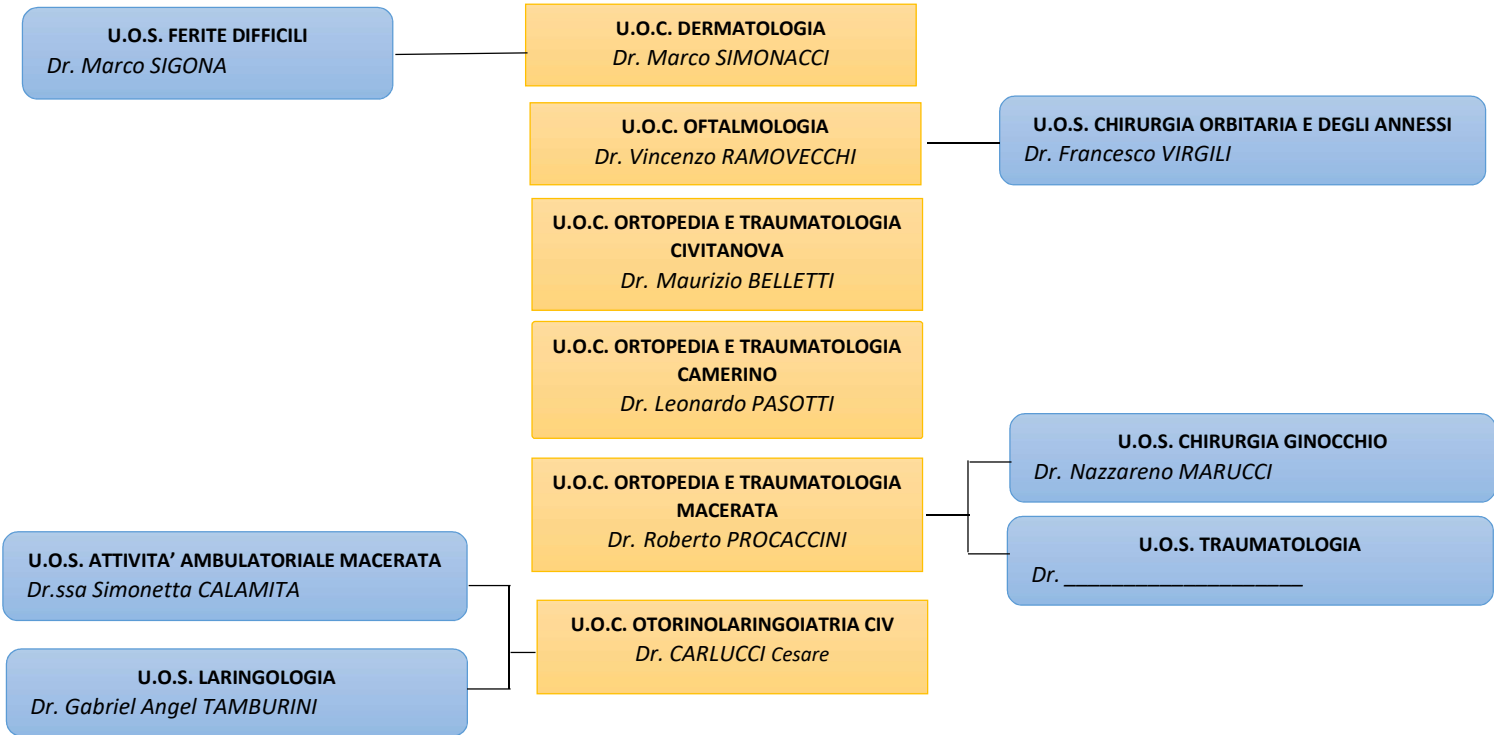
U.O.S. FERITE DIFFICILI
Dr. Marco SIGONA

U.O.C. DERMATOLOGIA
Dr. Marco SIMONACCI

U.O.C. OFTALMOLOGIA
Dr. Vincenzo RAMOVECCHI

U.O.S. CHIRURGIA ORBITARIA E DEGLI ANNESSI
Dr. Francesco VIRGILI

U.O.C. ORTOPEDIA E TRAUMATOLOGIA CIVITANOVA
Dr. Maurizio BELLETTI

U.O.C. ORTOPEDIA E TRAUMATOLOGIA CAMERINO
Dr. Leonardo PASOTTI

U.O.C. ORTOPEDIA E TRAUMATOLOGIA MACERATA
Dr. Roberto PROCACCINI

U.O.S. CHIRURGIA GINOCCHIO
Dr. Nazzareno MARUCCI

U.O.S. TRAUMATOLOGIA
Dr. ______________________

U.O.S. ATTIVITA' AMBULATORIALE MACERATA
Dr.ssa Simonetta CALAMITA

U.O.C. OTORINOLARINGOIATRIA CIV
Dr. CARLUCCI Cesare

U.O.S. LARINGOLOGIA
Dr. Gabriel Angel TAMBURINI